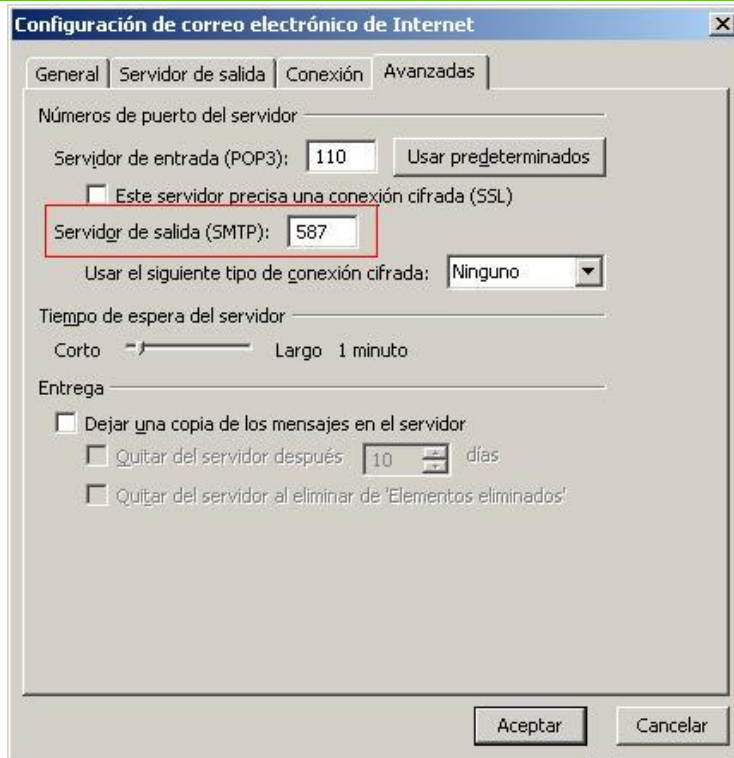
Configuración de correo electrónico de Internet
X

General | Servidor de salida | Conexión | Avanzadas

Números de puerto del servidor

Servidor de entrada (POP3): 110 Usar predeterminados

Este servidor precisa una conexión cifrada (SSL)

Servidor de salida (SMTP): 587

Usar el siguiente tipo de conexión cifrada: Ninguno

Tiempo de espera del servidor

Corto Largo 1 minuto

Entrega

Dejar una copia de los mensajes en el servidor

Quitar del servidor después 10 días

Quitar del servidor al eliminar de 'Elementos eliminados'

Aceptar Cancelar